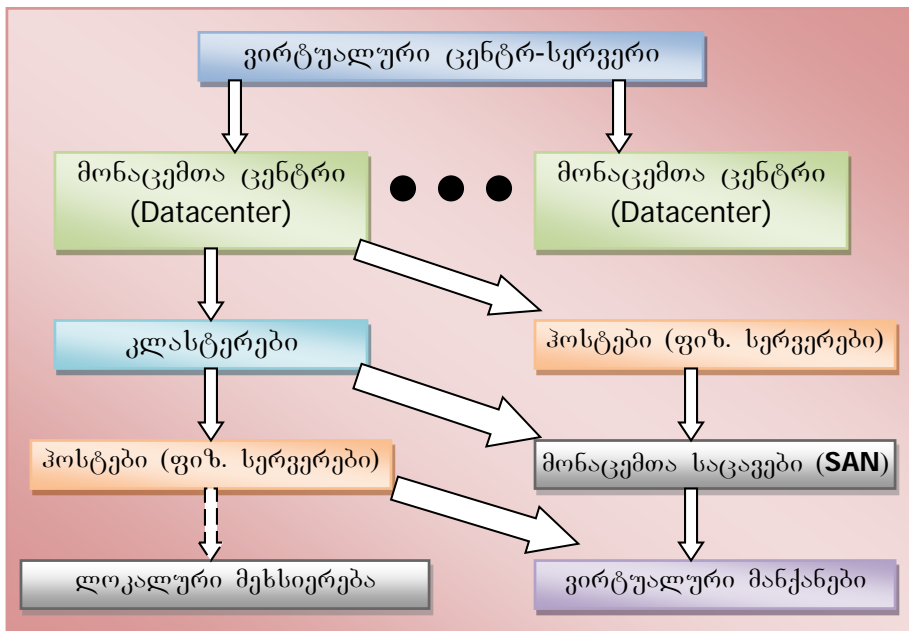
ვირტუალური ცენტრ-სერვერი

მონაცემთა ცენტრი (Datacenter)

მონაცემთა ცენტრი (Datacenter)

კლასტერები

ჰოსტები (ფიზ. სერვერები)

ჰოსტები (ფიზ. სერვერები)

მონაცემთა საცავები (SAN)

ლოკალური მეხსიერება

ვირტუალური მანქანები